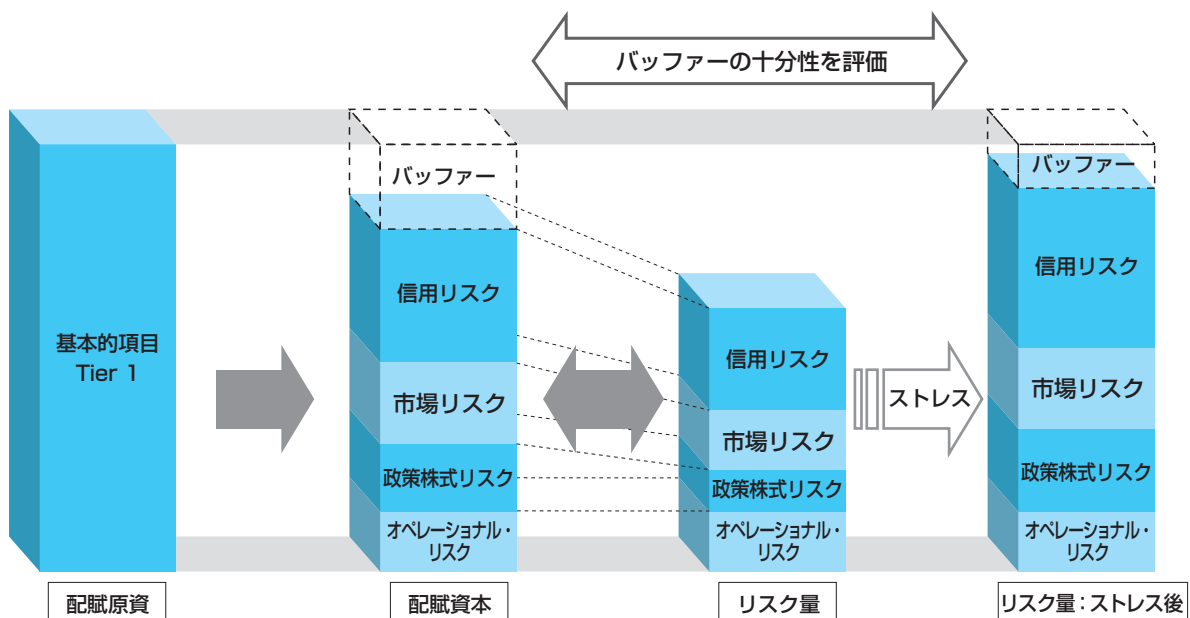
バッファーの十分性を評価

基本的項目
Tier 1

バッファー

信用リスク

市場リスク

政策株式リスク

オペレーショナル・リスク

信用リスク

市場リスク

政策株式リスク

オペレーショナル・リスク

ストレス

バッファー

信用リスク

市場リスク

政策株式リスク

オペレーショナル・リスク

配賦原資

配賦資本

リスク量

リスク量：ストレス後